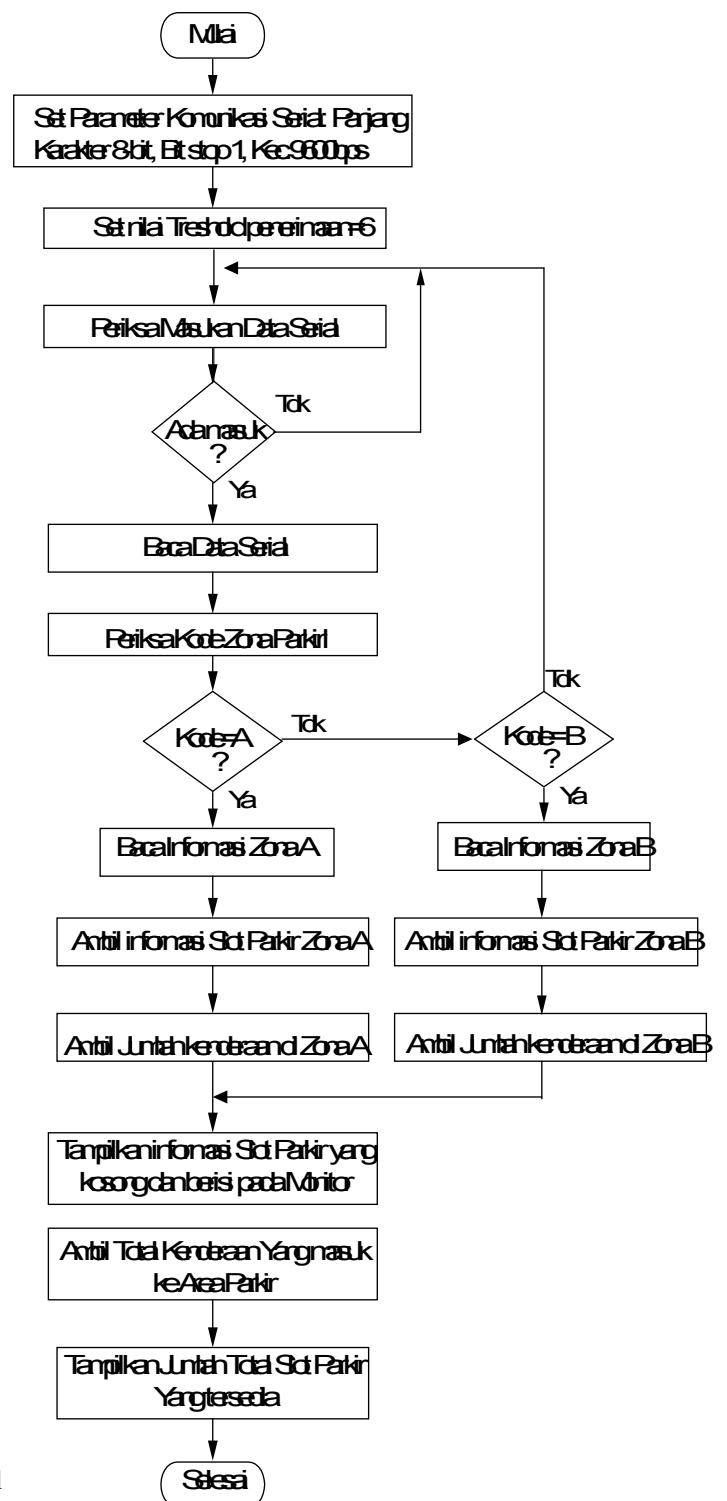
Mulai

Set Parameter Komunikasi Serial: Panjang Karakter 8 bit, Bit stop 1, Kec 9600bps

Set nilai Treshold penerimaan=6

Periksa Masukan Data Serial

Ada masuk ?

Tdk

Ya

Baca Data Serial

Periksa Kode Zona Parkir

Kode=A ?

Tdk

Kode=B ?

Tdk

Ya

Ya

Baca Informasi Zona A

Baca Informasi Zona B

Ambil informasi Slot Parkir Zona A

Ambil informasi Slot Parkir Zona B

Ambil Jumlah kenderaan di Zona A

Ambil Jumlah kenderaan di Zona B

Tampilkan informasi Slot Parkir yang kosong dan berisi pada Monitor

Ambil Total Kenderaan Yang masuk ke Area Parkir

Tampilkan Jumlah Total Slot Parkir Yang tersedia

Selesai